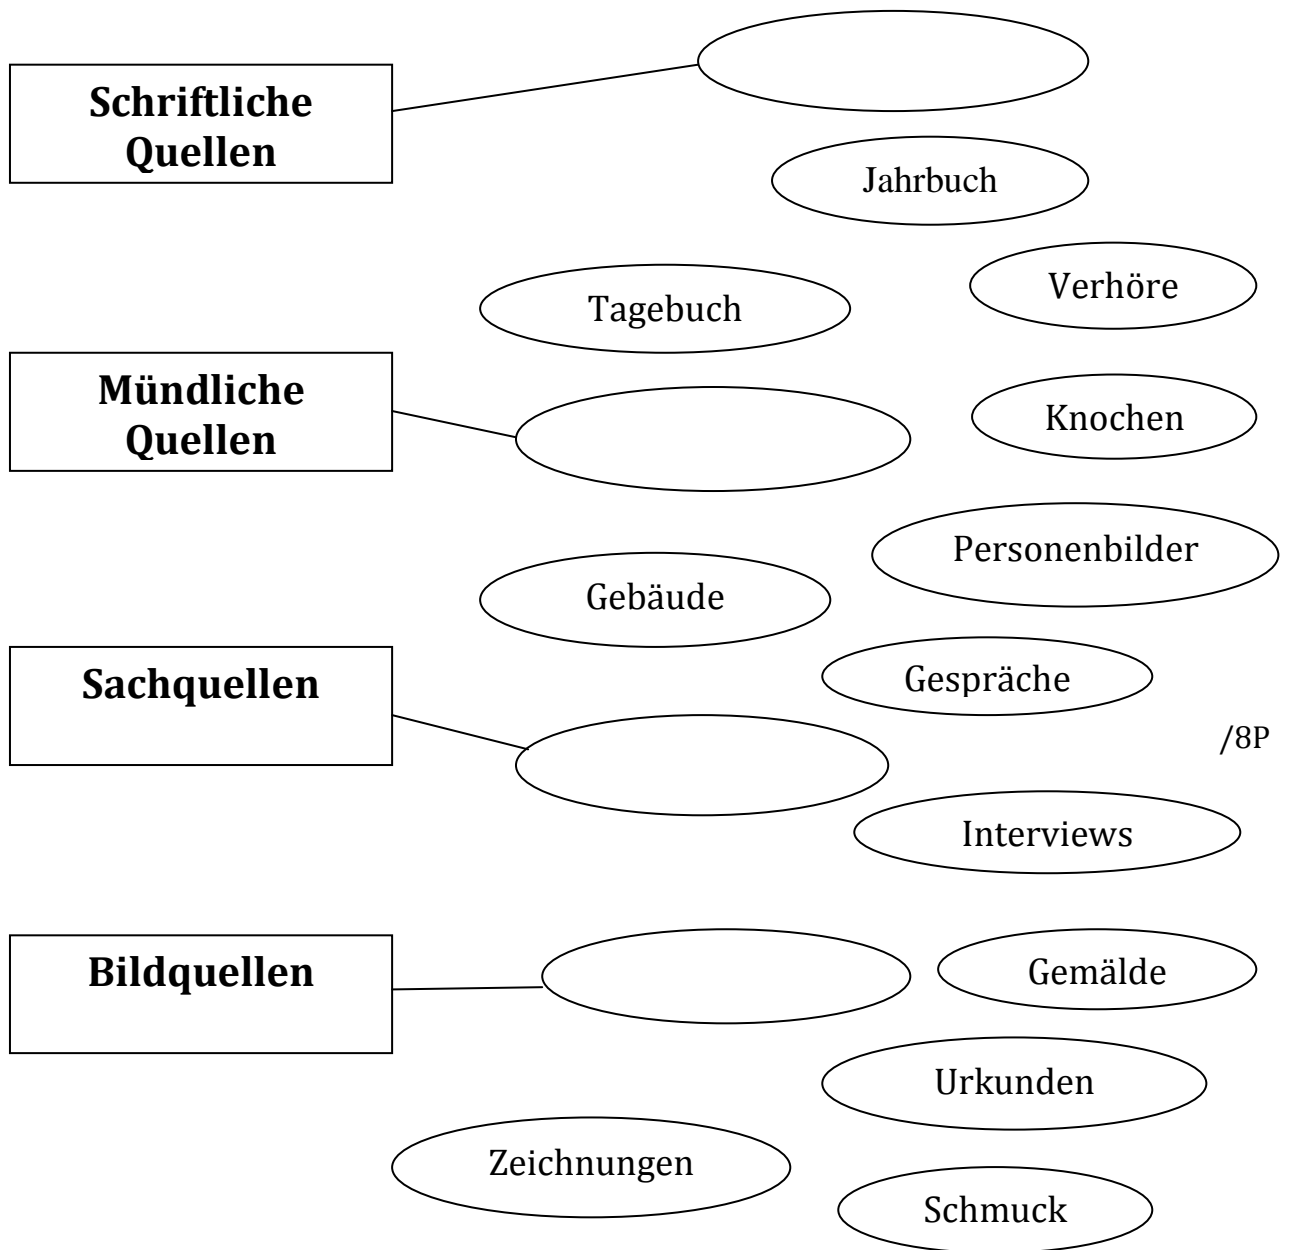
**Schriftliche Quellen**

Jahrbuch

Tagebuch

Verhöre

**Mündliche Quellen**

Knochen

Personenbilder

Gebäude

Gespräche

**Sachquellen**

/8P

Interviews

**Bildquellen**

Gemälde

Urkunden

Zeichnungen

Schmuck